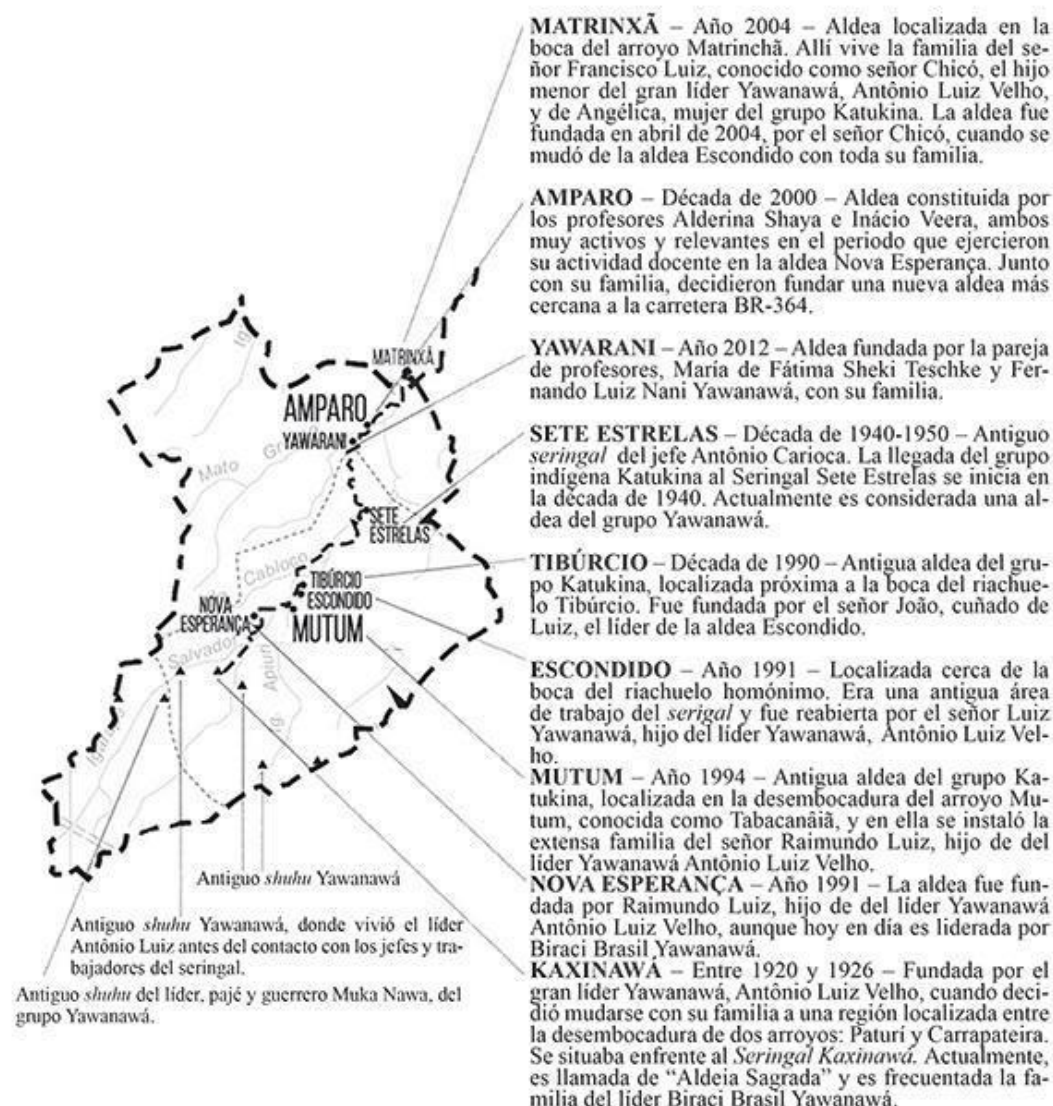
MATRINXÃ – Año 2004 – Aldea localizada en la boca del arroyo Matrinchã. Allí vive la familia del señor Francisco Luiz, conocido como señor Chicó, el hijo menor del gran líder Yawanawá, Antônio Luiz Velho, y de Angélica, mujer del grupo Katukina. La aldea fue fundada en abril de 2004, por el señor Chicó, cuando se mudó de la aldea Escondido con toda su familia.

AMPARO – Década de 2000 – Aldea constituida por los profesores Alderina Shaya e Inácio Veera, ambos muy activos y relevantes en el periodo que ejercieron su actividad docente en la aldea Nova Esperança. Junto con su familia, decidieron fundar una nueva aldea más cercana a la carretera BR-364.

YAWARANI – Año 2012 – Aldea fundada por la pareja de profesores, Maria de Fátima Sheki Teschke y Fernando Luiz Nani Yawanawá, con su familia.

SETE ESTRELAS – Década de 1940-1950 – Antiguo *seringal* del jefe Antônio Carioca. La llegada del grupo indígena Katukina al Seringal Sete Estrelas se inicia en la década de 1940. Actualmente es considerada una aldea del grupo Yawanawá.

TIBÚRCIO – Década de 1990 – Antigua aldea del grupo Katukina, localizada próxima a la boca del riachuelo Tibúrcio. Fue fundada por el señor João, cuñado de Luiz, el líder de la aldea Escondido.

ESCONDIDO – Año 1991 – Localizada cerca de la boca del riachuelo homónimo. Era una antigua área de trabajo del *serigal* y fue reabierta por el señor Luiz Yawanawá, hijo del líder Yawanawá, Antônio Luiz Velho.
MUTUM – Año 1994 – Antigua aldea del grupo Katukina, localizada en la desembocadura del arroyo Mutum, conocida como Tabacanãiã, y en ella se instaló la extensa familia del señor Raimundo Luiz, hijo de del líder Yawanawá Antônio Luiz Velho.
NOVA ESPERANÇA – Año 1991 – La aldea fue fundada por Raimundo Luiz, hijo de del líder Yawanawá Antônio Luiz Velho, aunque hoy en día es liderada por Biraci Brasil Yawanawá.
KAXINAWÁ – Entre 1920 y 1926 – Fundada por el gran líder Yawanawá, Antônio Luiz Velho, cuando decidió mudarse con su familia a una región localizada entre la desembocadura de dos arroyos: Paturí y Carrapateira. Se situaba enfrente al *Seringal Kaxinawá*. Actualmente, es llamada de "Aldeia Sagrada" y es frecuentada la familia del líder Biraci Brasil Yawanawá.

MATRINXÃ
AMPARO
YAWARANI
Mato Gr
SETE ESTRELAS
Cabloco
TIBÚRCIO
ESCONDIDO
NOVA ESPERANÇA
MUTUM
Salvador
Apiun
Ig.
Ig.
Ig.

Antiguo *shuhu* Yawanawá

Antiguo *shuhu* Yawanawá, donde vivió el líder Antônio Luiz antes del contacto con los jefes y trabajadores del seringal.

Antiguo *shuhu* del líder, pajé y guerrero Muka Nawa, del grupo Yawanawá.